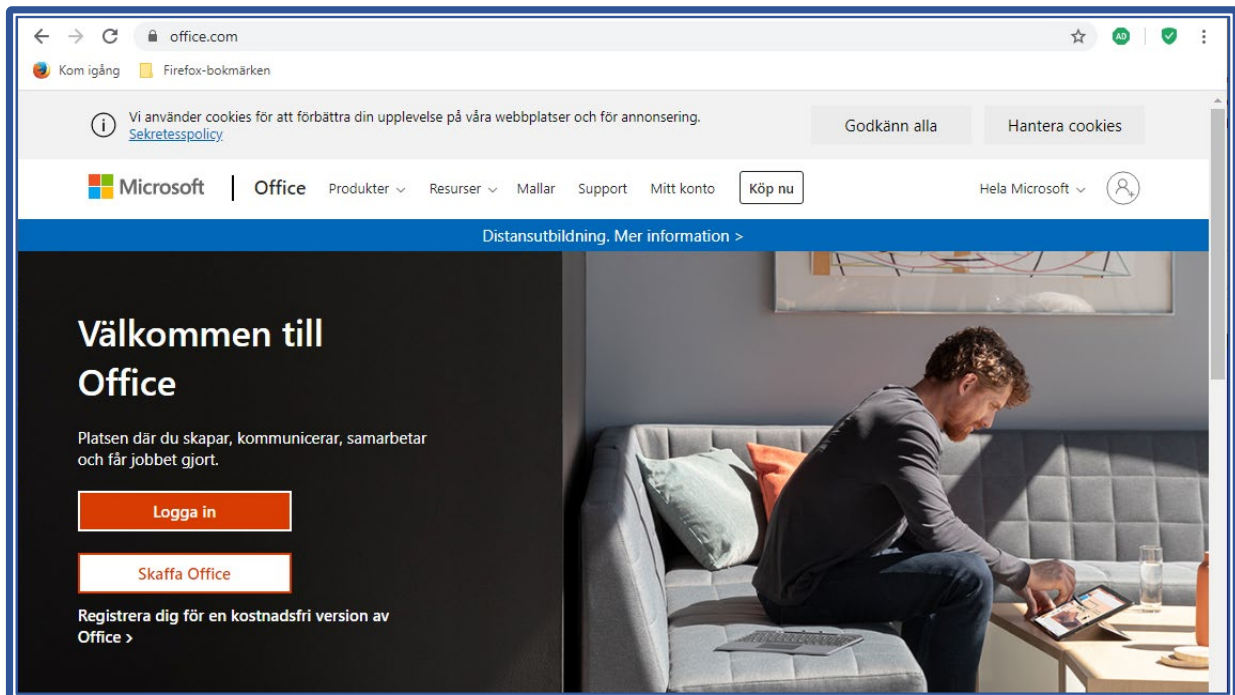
office.com

AD

Kom igång Firefox-bokmärken

Vi använder cookies för att förbättra din upplevelse på våra webbplatser och för annonsering.
Sekretesspolicy

Godkänn alla

Hantera cookies

Microsoft | Office Produkter Resurser Mallar Support Mitt konto Köp nu

Hela Microsoft

Distansutbildning. Mer information >

Välkommen till Office

Platsen där du skapar, kommunicerar, samarbetar och får jobbet gjort.

Logga in

Skaffa Office

Registrera dig för en kostnadsfri version av Office >